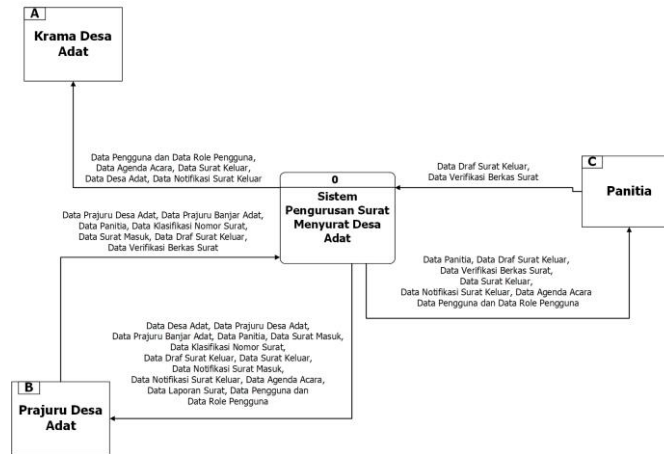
A
Krama Desa Adat

Data Pengguna dan Data Role Pengguna, Data Agenda Acara, Data Surat Keluar, Data Desa Adat, Data Notifikasi Surat Keluar

Data Draf Surat Keluar, Data Verifikasi Berkas Surat

C
Panitia

0
Sistem Pengurusan Surat Menyurat Desa Adat

Data Prajuru Desa Adat, Data Prajuru Banjar Adat, Data Panitia, Data Klasifikasi Nomor Surat, Data Surat Masuk, Data Draf Surat Keluar, Data Verifikasi Berkas Surat

Data Panitia, Data Draf Surat Keluar, Data Verifikasi Berkas Surat, Data Surat Keluar, Data Notifikasi Surat Keluar, Data Agenda Acara Data Pengguna dan Data Role Pengguna

Data Desa Adat, Data Prajuru Desa Adat, Data Prajuru Banjar Adat, Data Panitia, Data Surat Masuk, Data Klasifikasi Nomor Surat, Data Draf Surat Keluar, Data Surat Keluar, Data Notifikasi Surat Masuk, Data Notifikasi Surat Keluar, Data Agenda Acara, Data Laporan Surat, Data Pengguna dan Data Role Pengguna

B
Prajuru Desa Adat